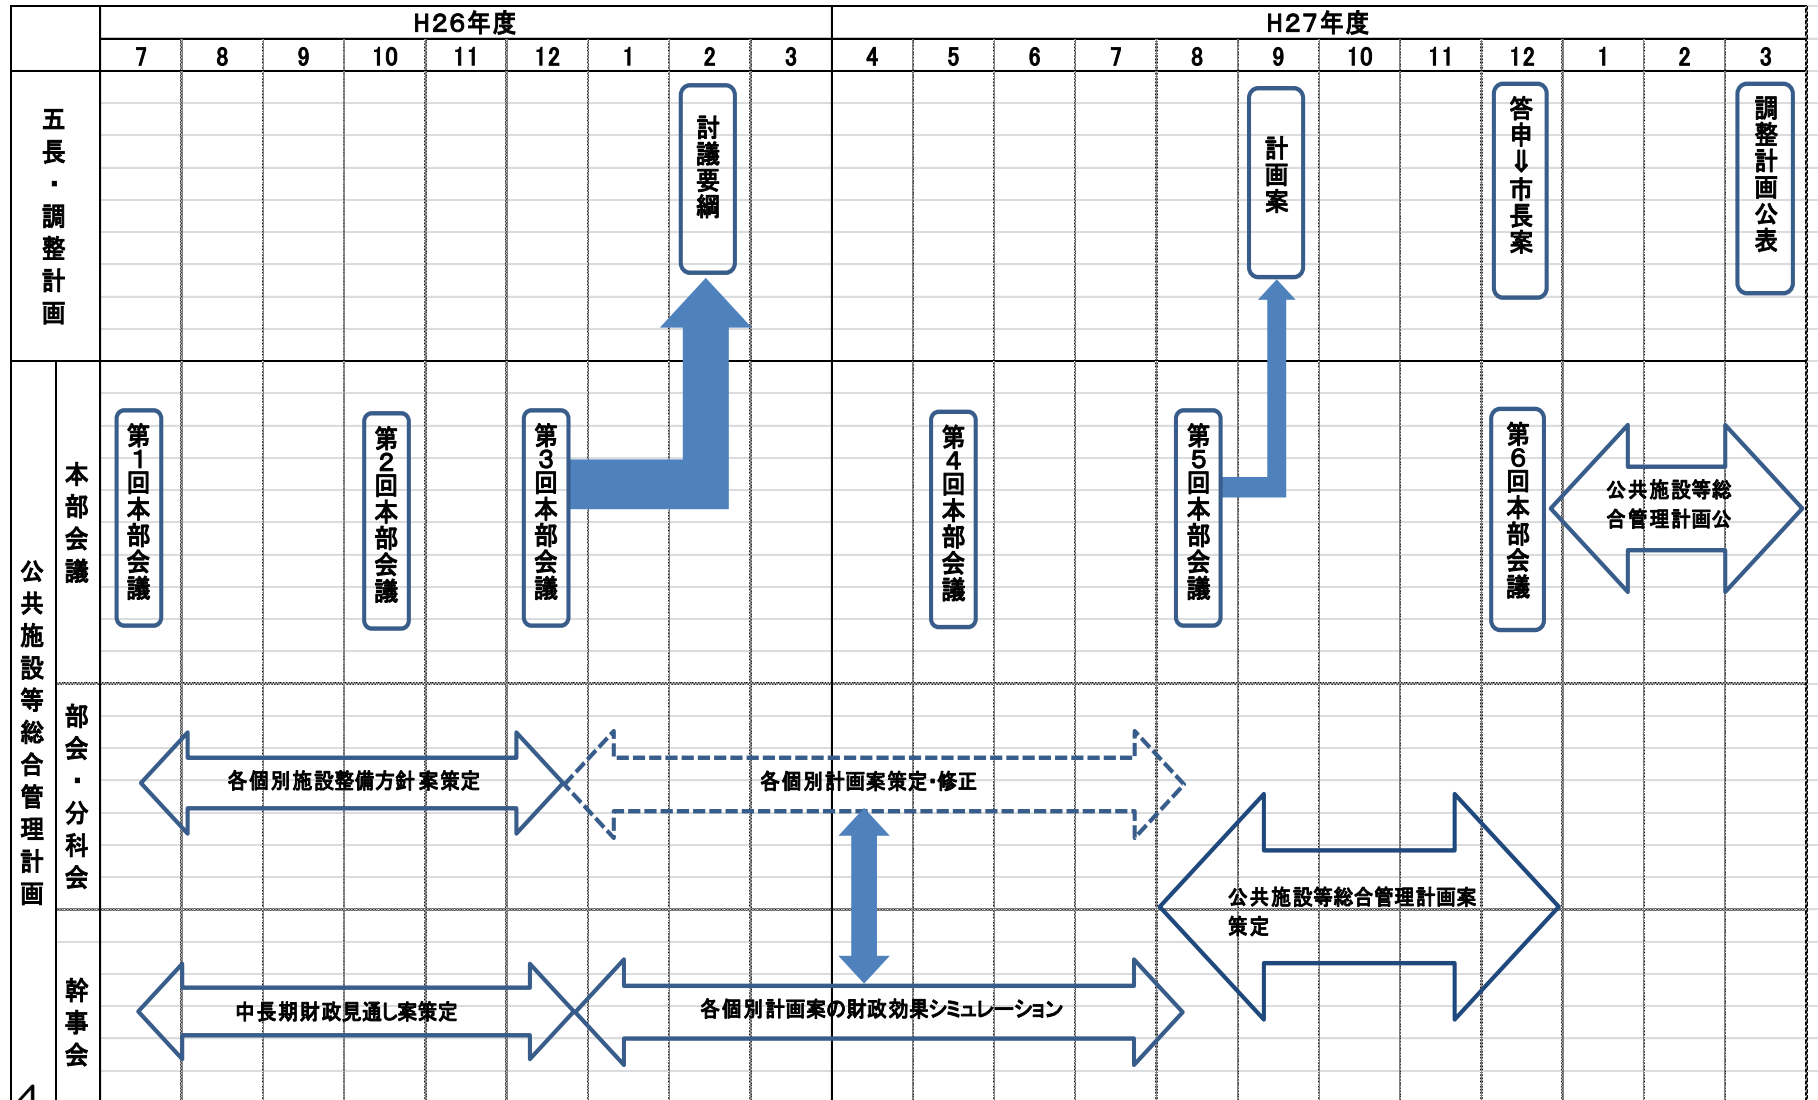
| | | H26年度 | | | | | | | | | H27年度 | | | | | | | | | | | |
|---|---|---|---|---|---|---|---|---|---|---|---|---|---|---|---|---|---|---|---|---|---|---|
| | | 7 | 8 | 9 | 10 | 11 | 12 | 1 | 2 | 3 | 4 | 5 | 6 | 7 | 8 | 9 | 10 | 11 | 12 | 1 | 2 | 3 |

五長・調整計画

討議要綱

計画案

答申⇒市長案

調整計画公表

公共施設等総合管理計画

本部会議

第1回本部会議

第2回本部会議

第3回本部会議

第4回本部会議

第5回本部会議

第6回本部会議

公共施設等総合管理計画公

部会・分科会

各個別施設整備方針案策定

各個別計画案策定・修正

公共施設等総合管理計画案策定

幹事会

中長期財政見通し案策定

各個別計画案の財政効果シミュレーション